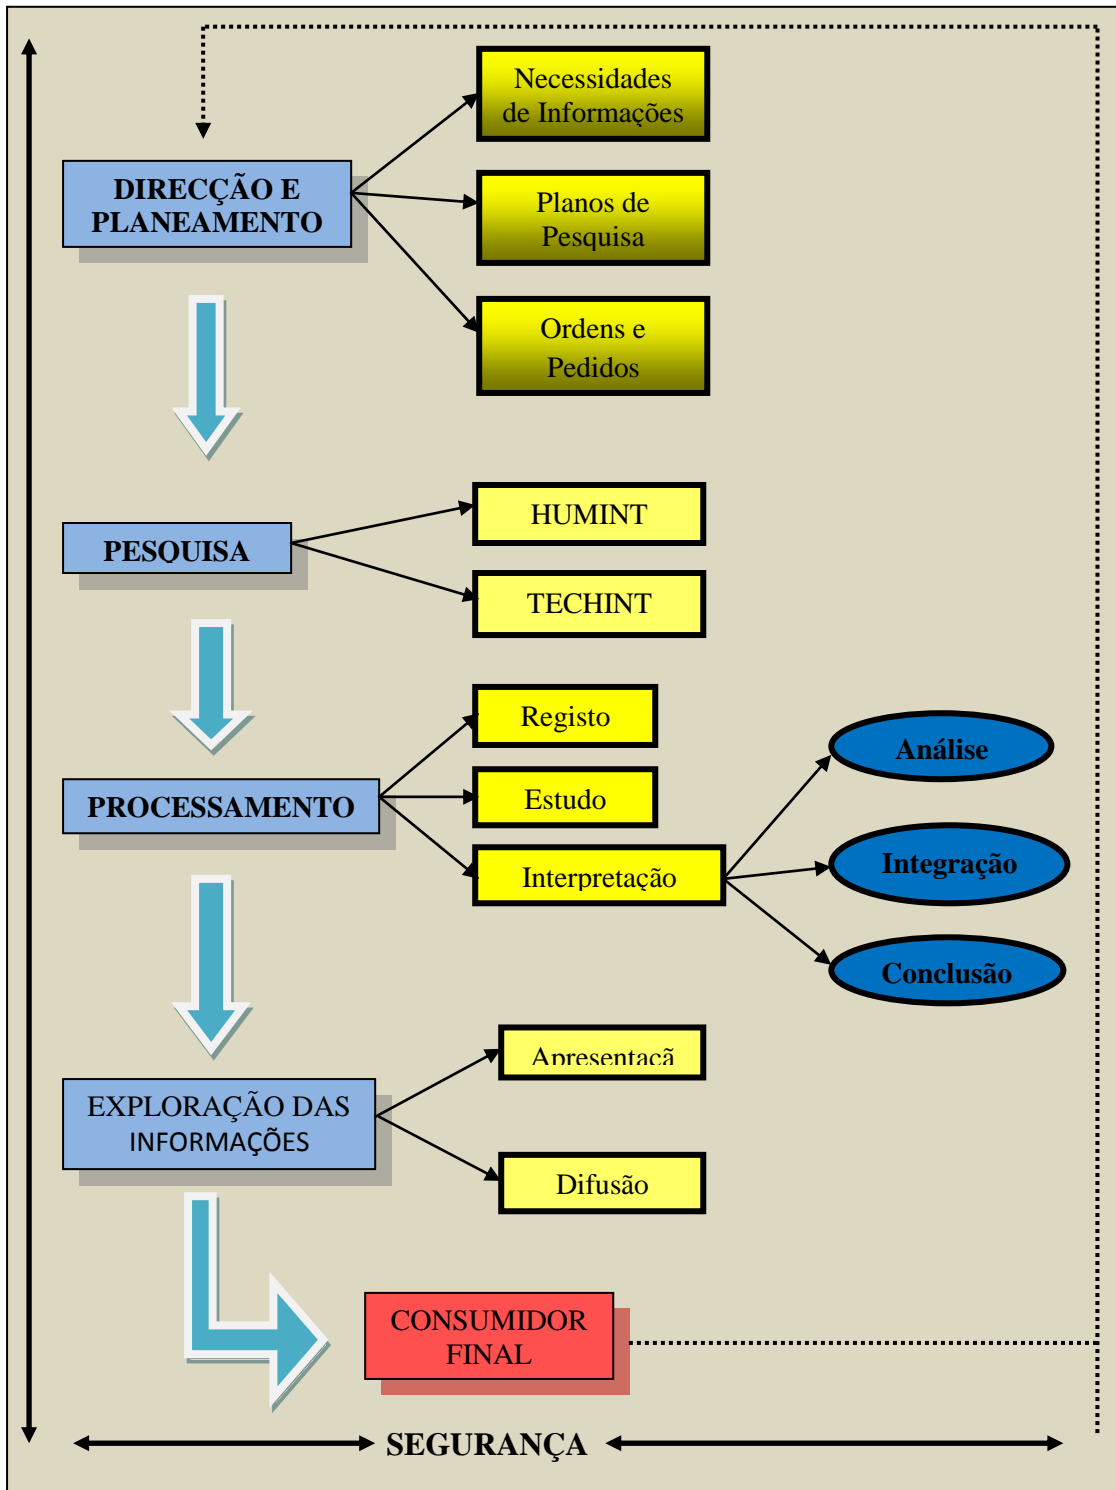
Necessidades de Informações

DIRECÇÃO E PLANEAMENTO

Planos de Pesquisa

Ordens e Pedidos

HUMINT

PESQUISA

TECHINT

Registo

Análise

PROCESSAMENTO

Estudo

Integração

Interpretação

Conclusão

Apresentaçã

EXPLORAÇÃO DAS INFORMAÇÕES

Difusão

CONSUMIDOR FINAL

SEGURANÇA